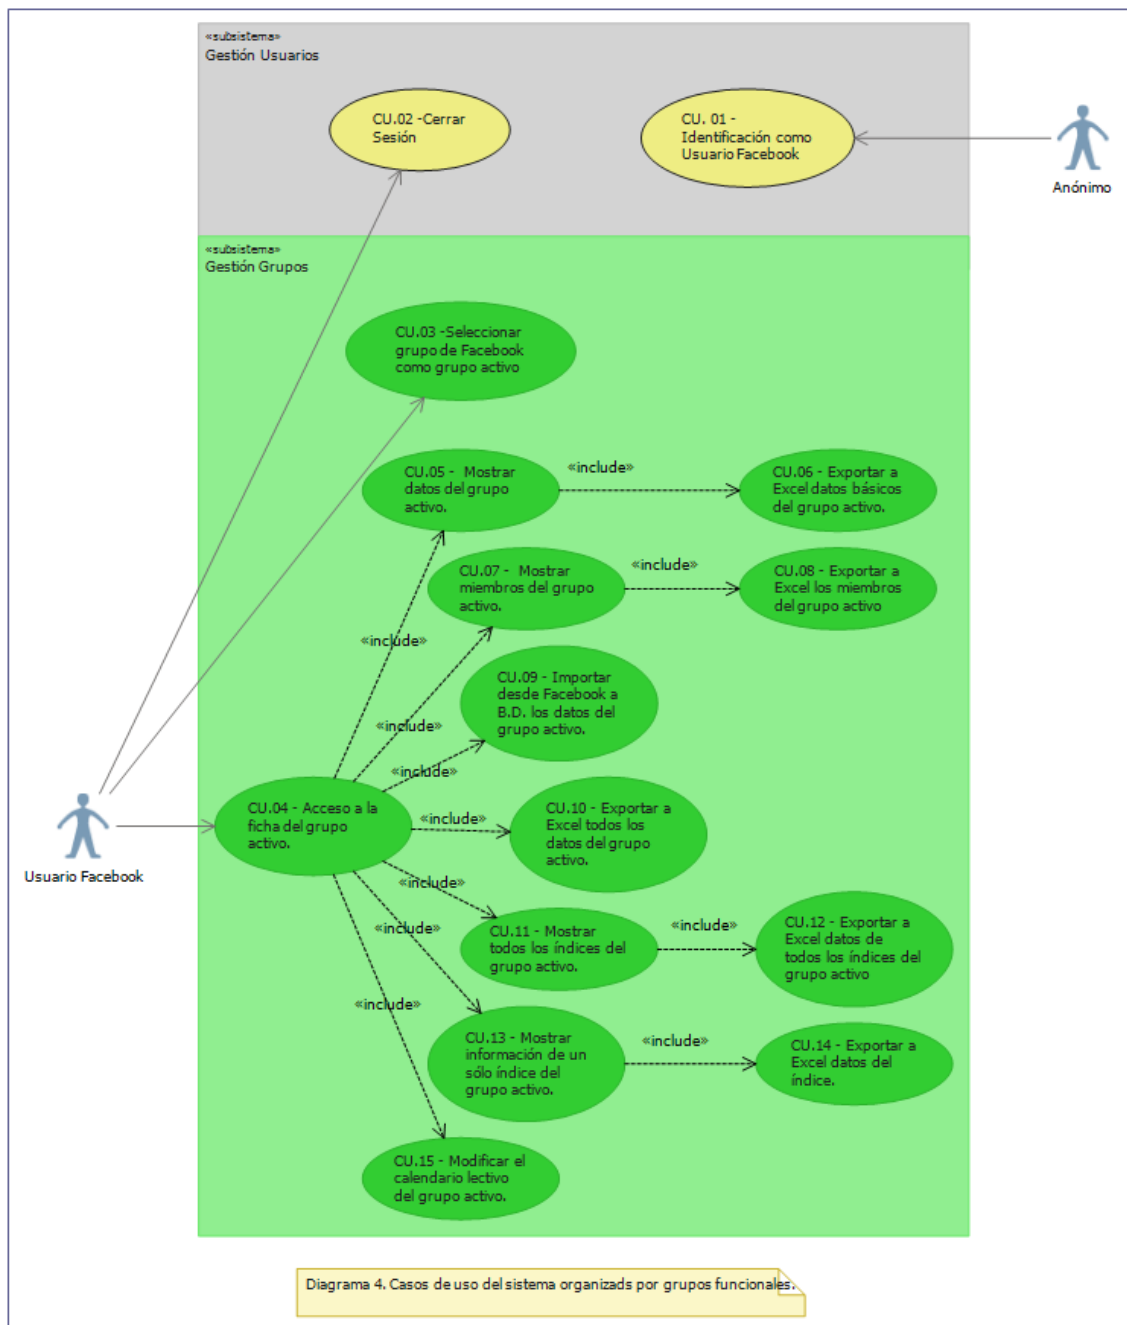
«subsistema»
Gestión Usuarios

CU.02 -Cerrar Sesión

CU. 01 - Identificación como Usuario Facebook

Anónimo

«subsistema»
Gestión Grupos

CU.03 -Seleccionar grupo de Facebook como grupo activo

CU.05 - Mostrar datos del grupo activo.

«include»

CU.06 - Exportar a Excel datos básicos del grupo activo.

CU.07 - Mostrar miembros del grupo activo.

«include»

CU.08 - Exportar a Excel los miembros del grupo activo

«include»

CU.09 - Importar desde Facebook a B.D. los datos del grupo activo.

«include»

«include»

Usuario Facebook

CU.04 - Acceso a la ficha del grupo activo.

«include»

CU.10 - Exportar a Excel todos los datos del grupo activo.

«include»

«include»

CU.11 - Mostrar todos los índices del grupo activo.

«include»

CU.12 - Exportar a Excel datos de todos los índices del grupo activo

«include»

CU.13 - Mostrar información de un sólo índice del grupo activo.

«include»

CU.14 - Exportar a Excel datos del índice.

CU.15 - Modificar el calendario lectivo del grupo activo.

Diagrama 4. Casos de uso del sistema organizads por grupos funcionales.